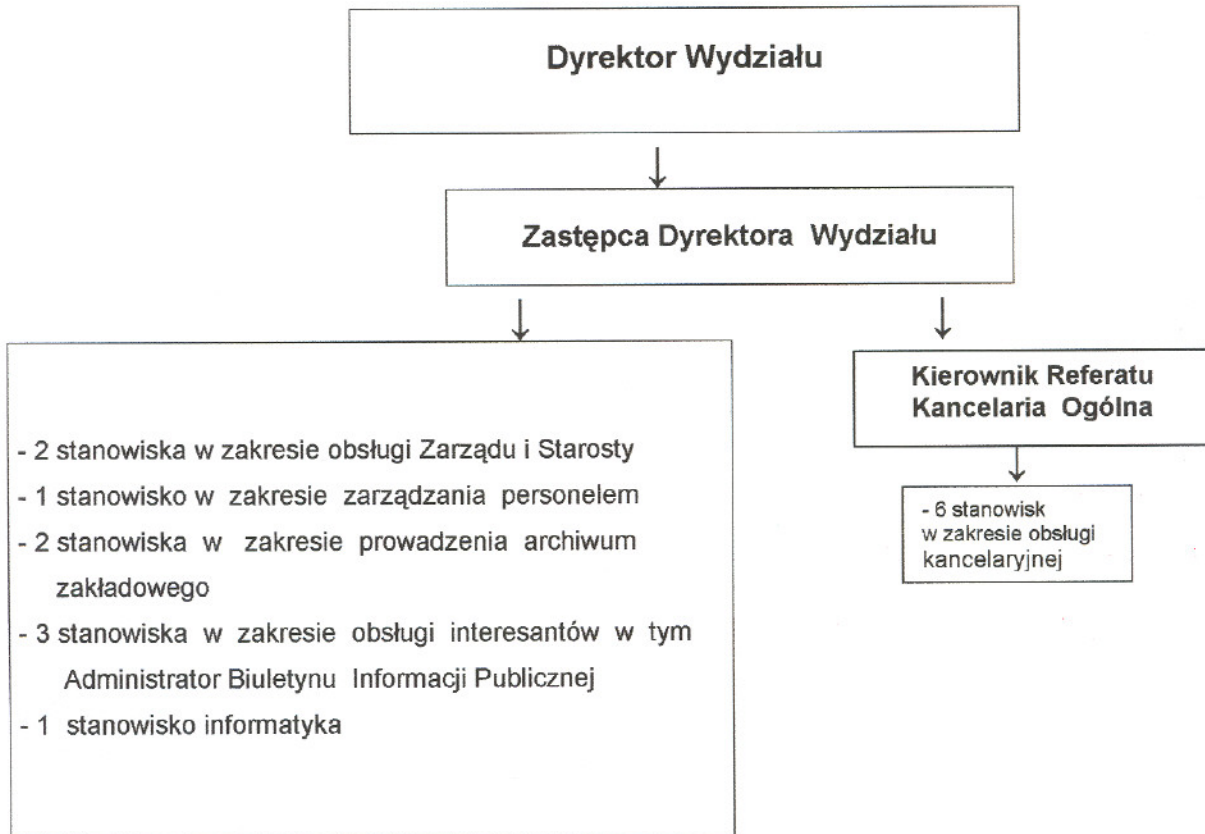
Dyrektor Wydziału

Zastępca Dyrektora Wydziału

- 2 stanowiska w zakresie obsługi Zarządu i Starosty
- 1 stanowisko w zakresie zarządzania personelem
- 2 stanowiska w zakresie prowadzenia archiwum zakładowego
- 3 stanowiska w zakresie obsługi interesantów w tym Administrator Biuletynu Informacji Publicznej
- 1 stanowisko informatyka

Kierownik Referatu Kancelaria Ogólna

- 6 stanowisk w zakresie obsługi kancelaryjnej